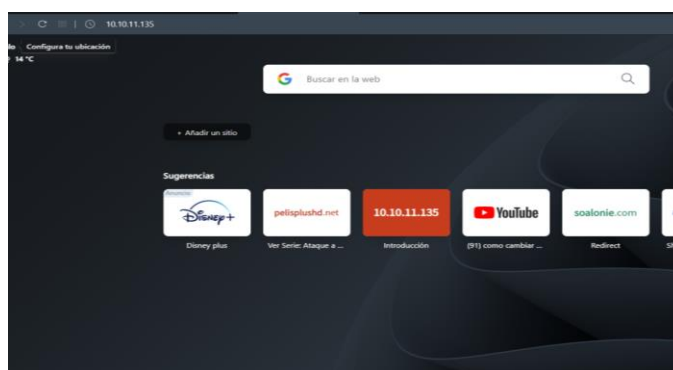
10.10.11.135

lo Configura tu ubicación

14 °C

Buscar en la web

+ Añadir un sitio

Sugerencias

Anuncio

Disney+

Disney plus

pelisplushd.net

Ver Serie: Ataque a ...

10.10.11.135

Introducción

YouTube

(91) como cambiar ...

soalonie.com

Redirect